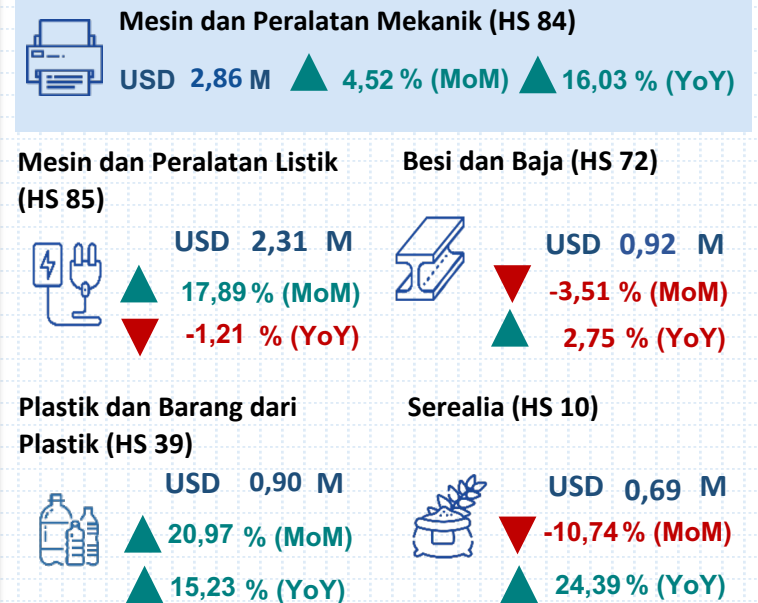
Mesin dan Peralatan Mekanik (HS 84)

USD 2,86 M 4,52 % (MoM) 16,03 % (YoY)

Mesin dan Peralatan Listik (HS 85)

USD 2,31 M

17,89 % (MoM)

-1,21 % (YoY)

Besi dan Baja (HS 72)

USD 0,92 M

-3,51 % (MoM)

2,75 % (YoY)

Plastik dan Barang dari Plastik (HS 39)

USD 0,90 M

20,97 % (MoM)

15,23 % (YoY)

Serealia (HS 10)

USD 0,69 M

-10,74 % (MoM)

24,39 % (YoY)